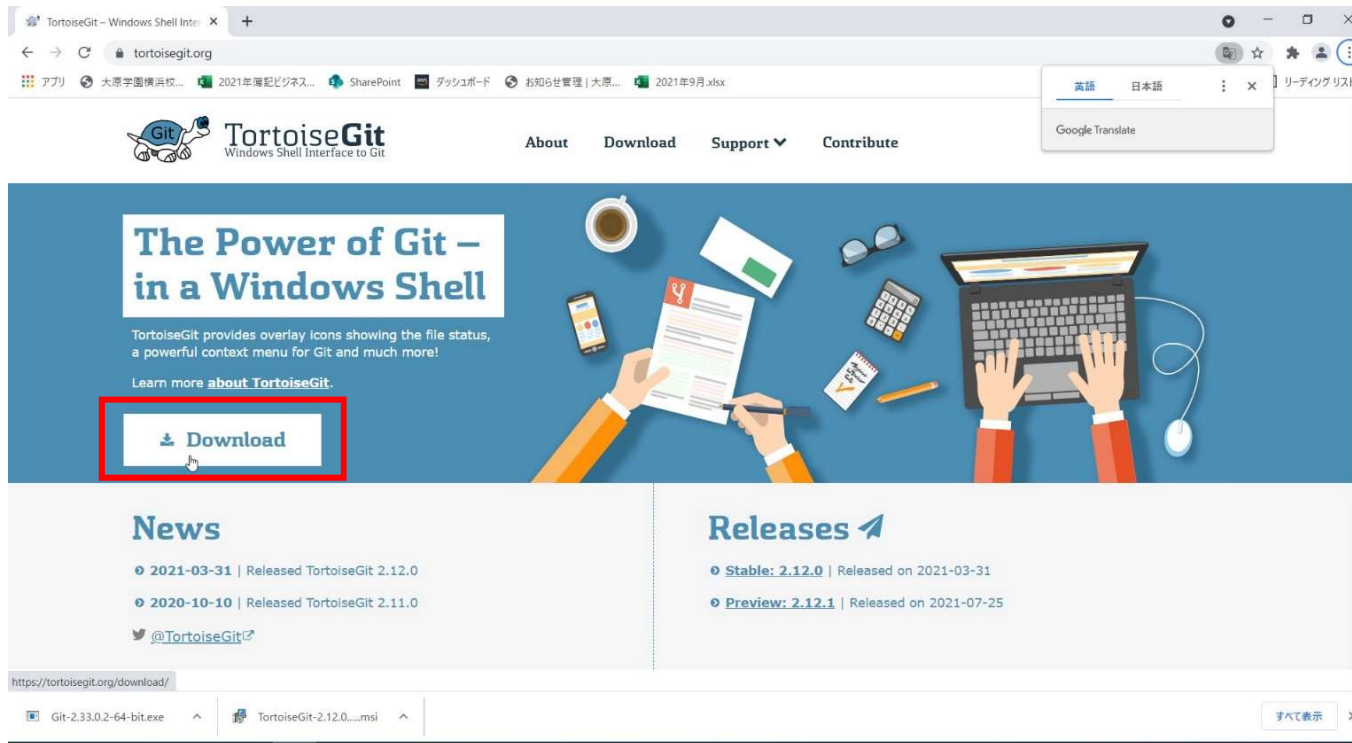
TortoiseGit – Windows Shell Inte ×  +

tortoisegit.org

アプリ  大原学園横浜校...  2021年簿記ビジネス...  SharePoint  ダッシュボード  お知らせ管理 | 大原...  2021年9月.xlsx  リーディングリスト

英語  日本語

Google Translate

Git

TortoiseGit
Windows Shell Interface to Git

About  Download  Support  Contribute

The Power of Git – in a Windows Shell

TortoiseGit provides overlay icons showing the file status, a powerful context menu for Git and much more!

Learn more about TortoiseGit.

Download

News

2021-03-31 | Released TortoiseGit 2.12.0

2020-10-10 | Released TortoiseGit 2.11.0

@TortoiseGit

Releases

Stable: 2.12.0 | Released on 2021-03-31

Preview: 2.12.1 | Released on 2021-07-25

https://tortoisegit.org/download/

Git-2.33.0.2-64-bit.exe  ^  TortoiseGit-2.12.0.....msi  ^  すべて表示